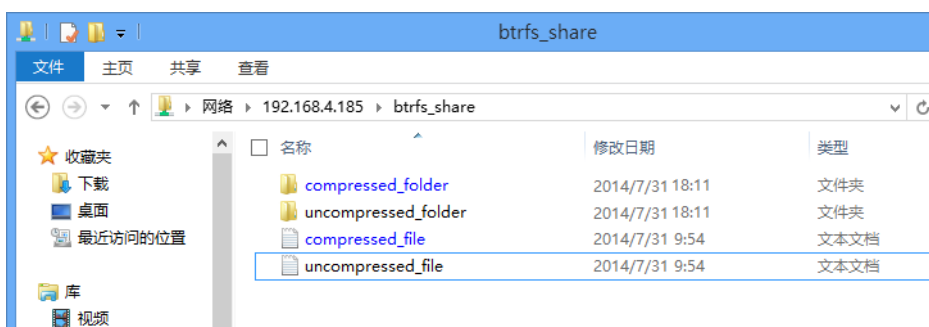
btrfs_share

文件 主页 共享 查看

网络 ▸ 192.168.4.185 ▸ btrfs_share

收藏夹
下载
桌面
最近访问的位置

库
视频

| 名称 | 修改日期 | 类型 |
|---|---|---|
| compressed_folder | 2014/7/31 18:11 | 文件夹 |
| uncompressed_folder | 2014/7/31 18:11 | 文件夹 |
| compressed_file | 2014/7/31 9:54 | 文本文档 |
| uncompressed_file | 2014/7/31 9:54 | 文本文档 |